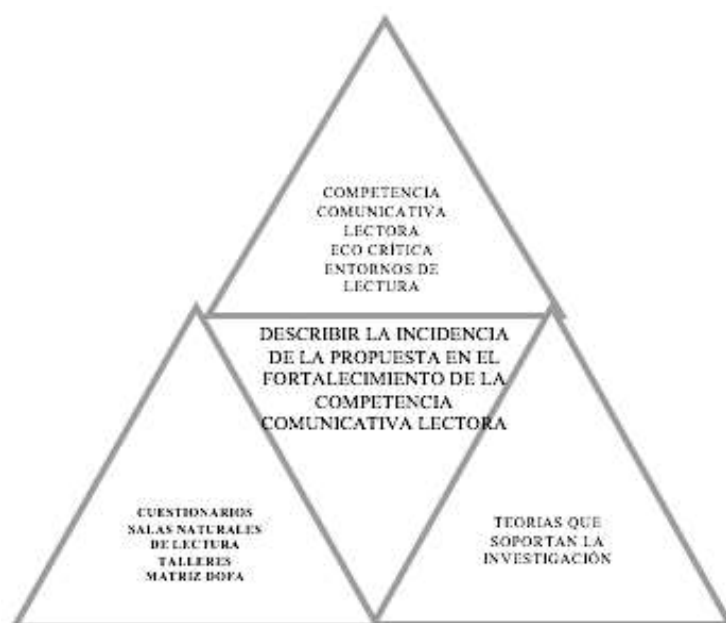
COMPETENCIA COMUNICATIVA LECTORA ECO CRÍTICA ENTORNOS DE LECTURA

DESCRIBIR LA INCIDENCIA DE LA PROPUESTA EN EL FORTALECIMIENTO DE LA COMPETENCIA COMUNICATIVA LECTORA

CUESTIONARIOS SALAS NATURALES DE LECTURA TALLERES MATRIZ DOFA

TEORIAS QUE SOPORTAN LA INVESTIGACIÓN